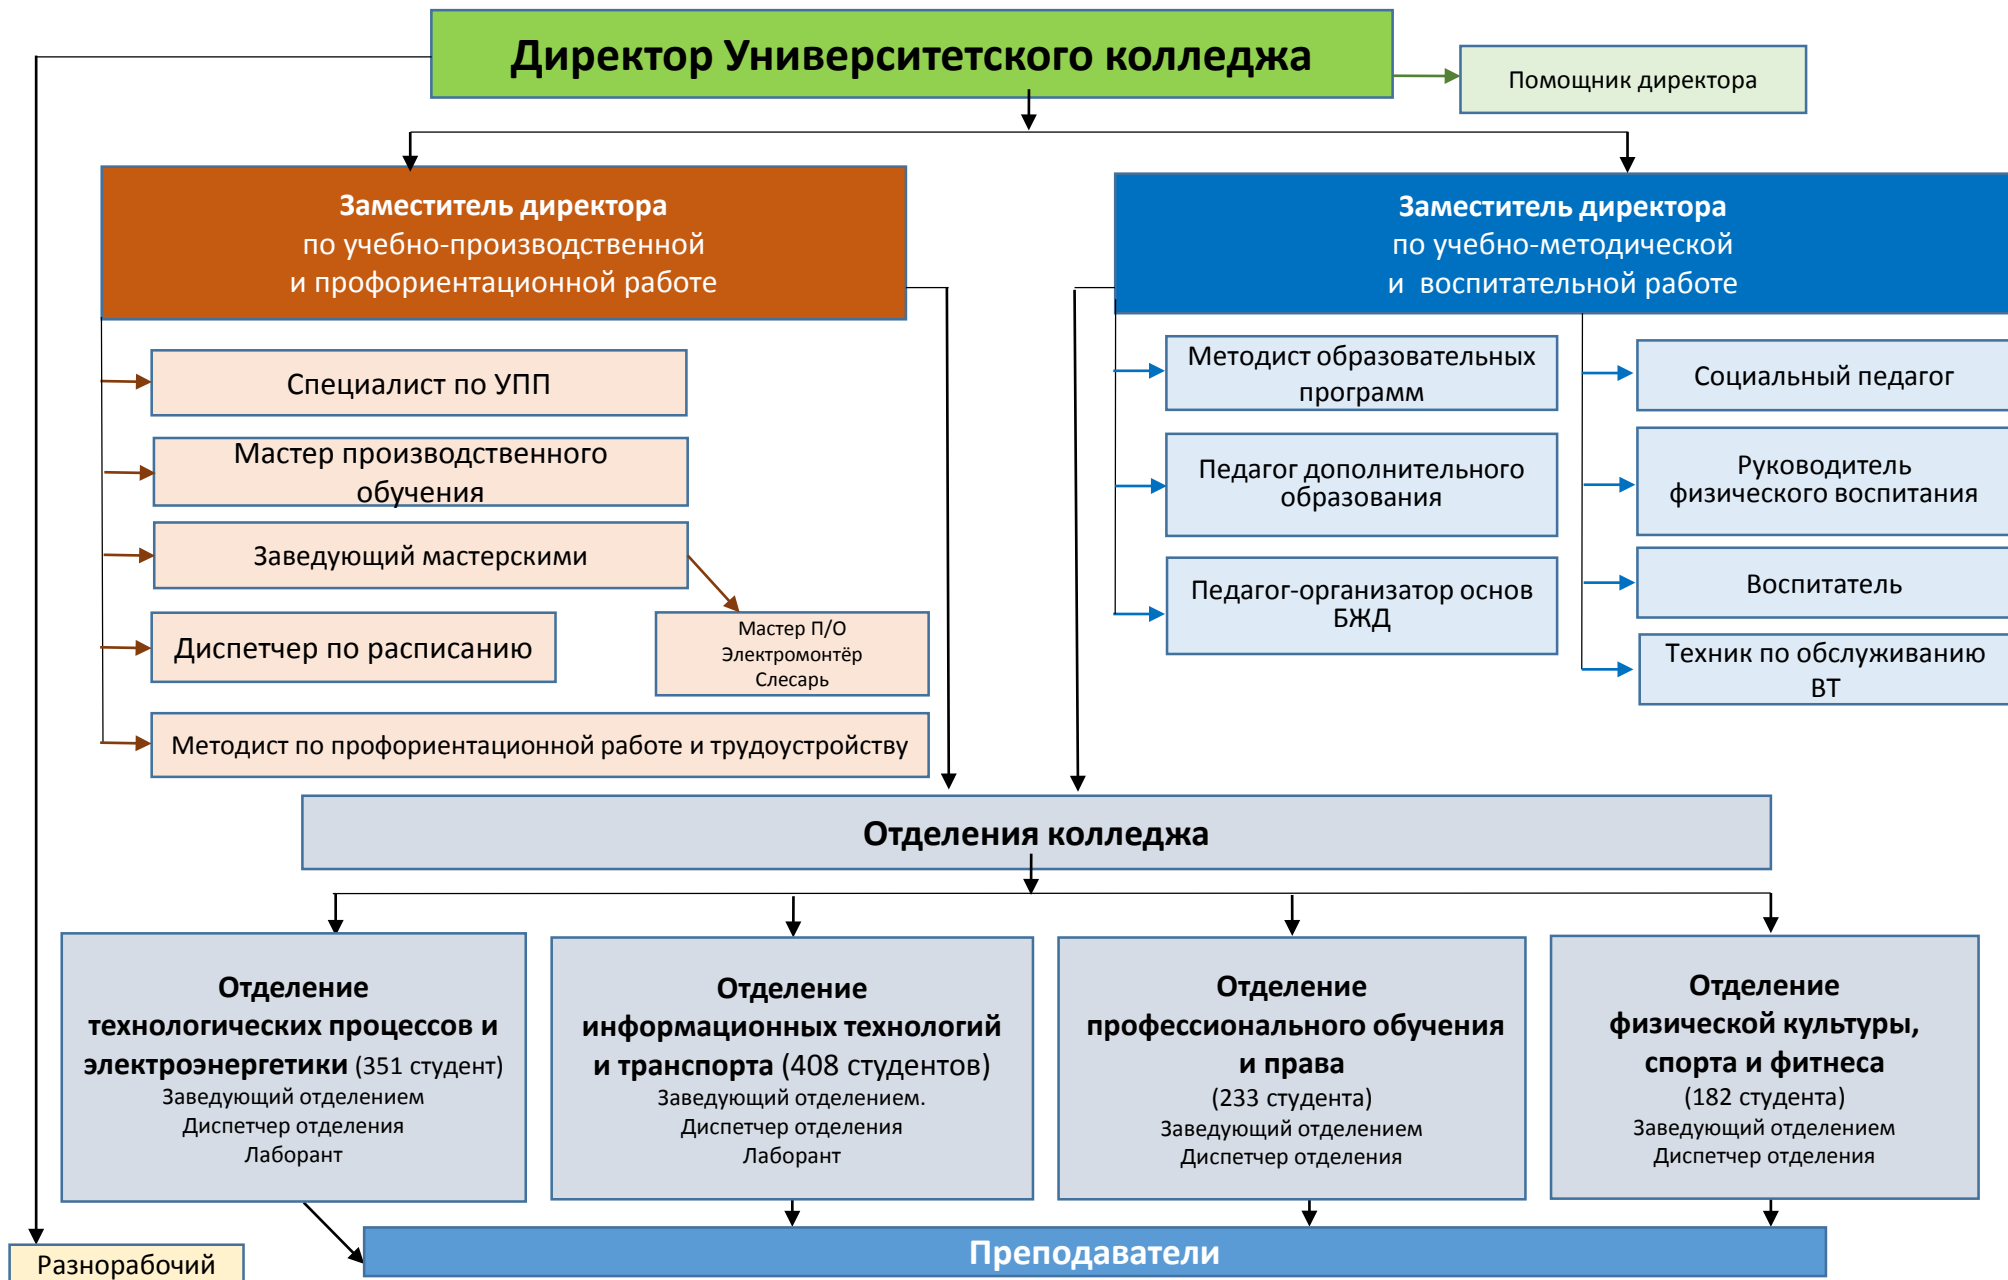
Директор Университетского колледжа

Помощник директора

Заместитель директора
по учебно-производственной
и профориентационной работе

Специалист по УПП

Мастер производственного обучения

Заведующий мастерскими

Диспетчер по расписанию

Мастер П/О
Электромонтёр
Слесарь

Методист по профориентационной работе и трудоустройству

Заместитель директора
по учебно-методической
и воспитательной работе

Методист образовательных программ

Педагог дополнительного образования

Педагог-организатор основ БЖД

Социальный педагог

Руководитель физического воспитания

Воспитатель

Техник по обслуживанию ВТ

Отделения колледжа

Отделение технологических процессов и электроэнергетики (351 студент)
Заведующий отделением
Диспетчер отделения
Лаборант

Отделение информационных технологий и транспорта (408 студентов)
Заведующий отделением.
Диспетчер отделения
Лаборант

Отделение профессионального обучения и права
(233 студента)
Заведующий отделением
Диспетчер отделения

Отделение физической культуры, спорта и фитнеса
(182 студента)
Заведующий отделением
Диспетчер отделения

Разнорабочий

Преподаватели